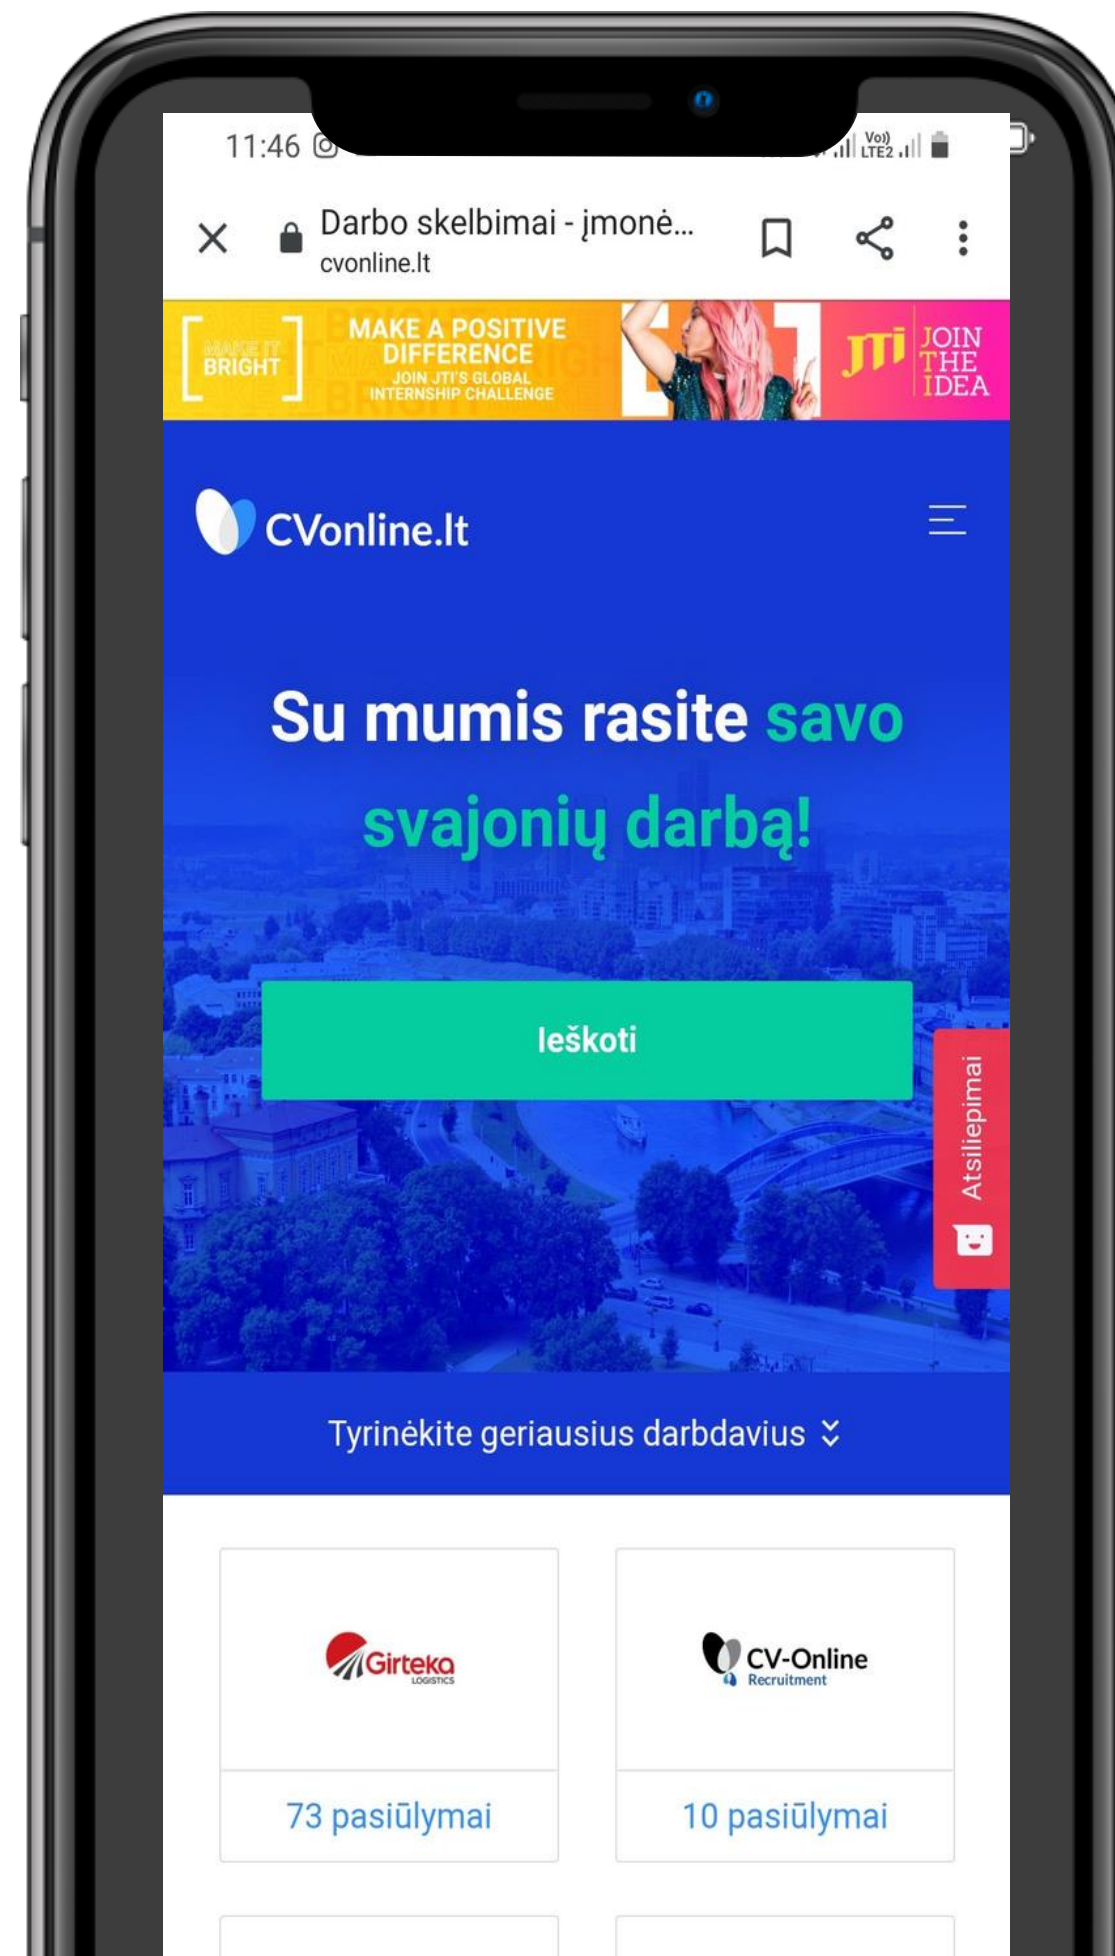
11:46

Vo)) LTE2

Darbo skelbimai - įmonė...
cvonline.lt

MAKE IT BRIGHT

MAKE A POSITIVE DIFFERENCE
JOIN JTI'S GLOBAL INTERNSHIP CHALLENGE

JTI JOIN THE IDEA

CVonline.lt

Su mumis rasite savo svajonių darbą!

Ieškoti

Atsiliepimai

Tyrinėkite geriausius darbdavius

Girteka LOGISTICS

73 pasiūlymai

CV-Online Recruitment

10 pasiūlymai